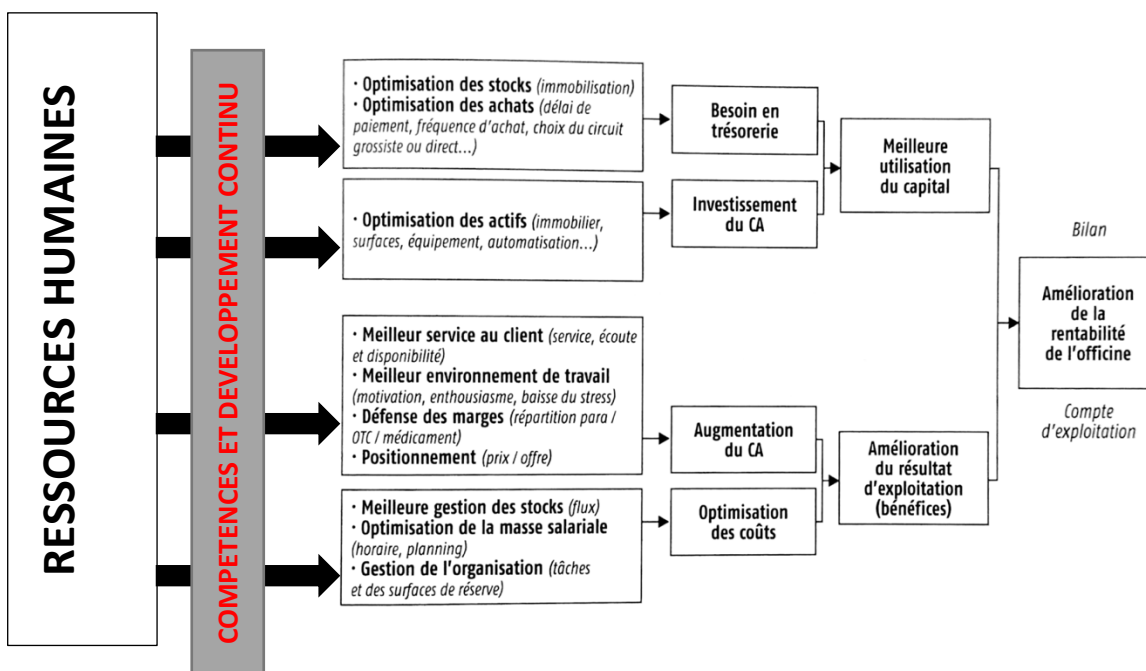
RESSOURCES HUMAINES

COMPETENCES ET DEVELOPPEMENT CONTINU

· Optimisation des stocks (immobilisation)
· Optimisation des achats (délai de paiement, fréquence d'achat, choix du circuit grossiste ou direct...)

· Optimisation des actifs (immobilier, surfaces, équipement, automatisation...)

· Meilleur service au client (service, écoute et disponibilité)
· Meilleur environnement de travail (motivation, enthousiasme, baisse du stress)
· Défense des marges (répartition para / OTC / médicament)
· Positionnement (prix / offre)

· Meilleure gestion des stocks (flux)
· Optimisation de la masse salariale (horaire, planning)
· Gestion de l'organisation (tâches et des surfaces de réserve)

Besoin en trésorerie

Investissement du CA

Augmentation du CA

Optimisation des coûts

Meilleure utilisation du capital

Amélioration du résultat d'exploitation (bénéfices)

Bilan

Amélioration de la rentabilité de l'officine

Compte d'exploitation